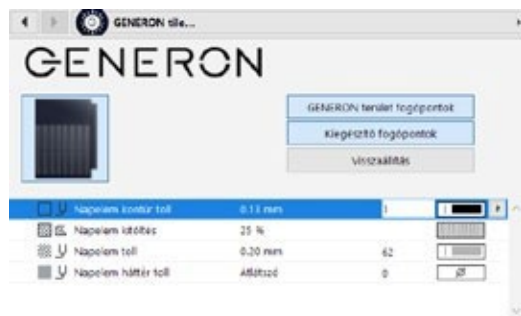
GENERON tile...

GENERON

GENERON terület fogópontok

Kiegészítő fogópontok

Visszaállítás

| Napelem kontúr toll | 0.13 mm | 1 |
|---|---|---|
| Napelem kitöltés | 25 % | |
| Napelem toll | 0.20 mm | 62 |
| Napelem háttér toll | Átlátszó | 0 |